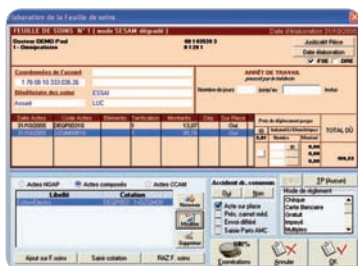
laboration de la Feuille de soins

FEUILLE DE SOINS N° 1 | mode SESAM dégradé 2 | Date d'élaboration 31/12/09

Docteur DEMO iPod
1 - Omnipraticien

Justificatif Pièce
Date élaboration
FSE DRE

Coordonnées de l'assuré
1 70 08 10 333 036 26
Bénéficiaire des soins
ESSAI
Assuré
LUC

ARRÊT DE TRAVAIL
Nombre de jours
jusqu'au
inclus

| Date Actes | Code Actes | Dents | Tarification | Montants | Dép. | Qui Paye |
|---|---|---|---|---|---|---|
| 31/12/2009 | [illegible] | | | 13,37 | | Oui |
| 31/12/2009 | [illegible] | | | 4,81 | | Oui |

TOTAL DÛ

Actes NGAP
Actes composés
Actes CCAM
Libellé
Cotation

Accident de commun
Oui
Non
Acte sur place
Prés. carnet méd.
Envoi différé
Saisie Parts AMC

Mode de règlement
Chèque
Carte Bancaire
Gratuit
Impayé
Multiples

Ajout sur F. soins
Saisie cotation
RAZ F. soins
Supprimer
Exonérations
Annuler
OK